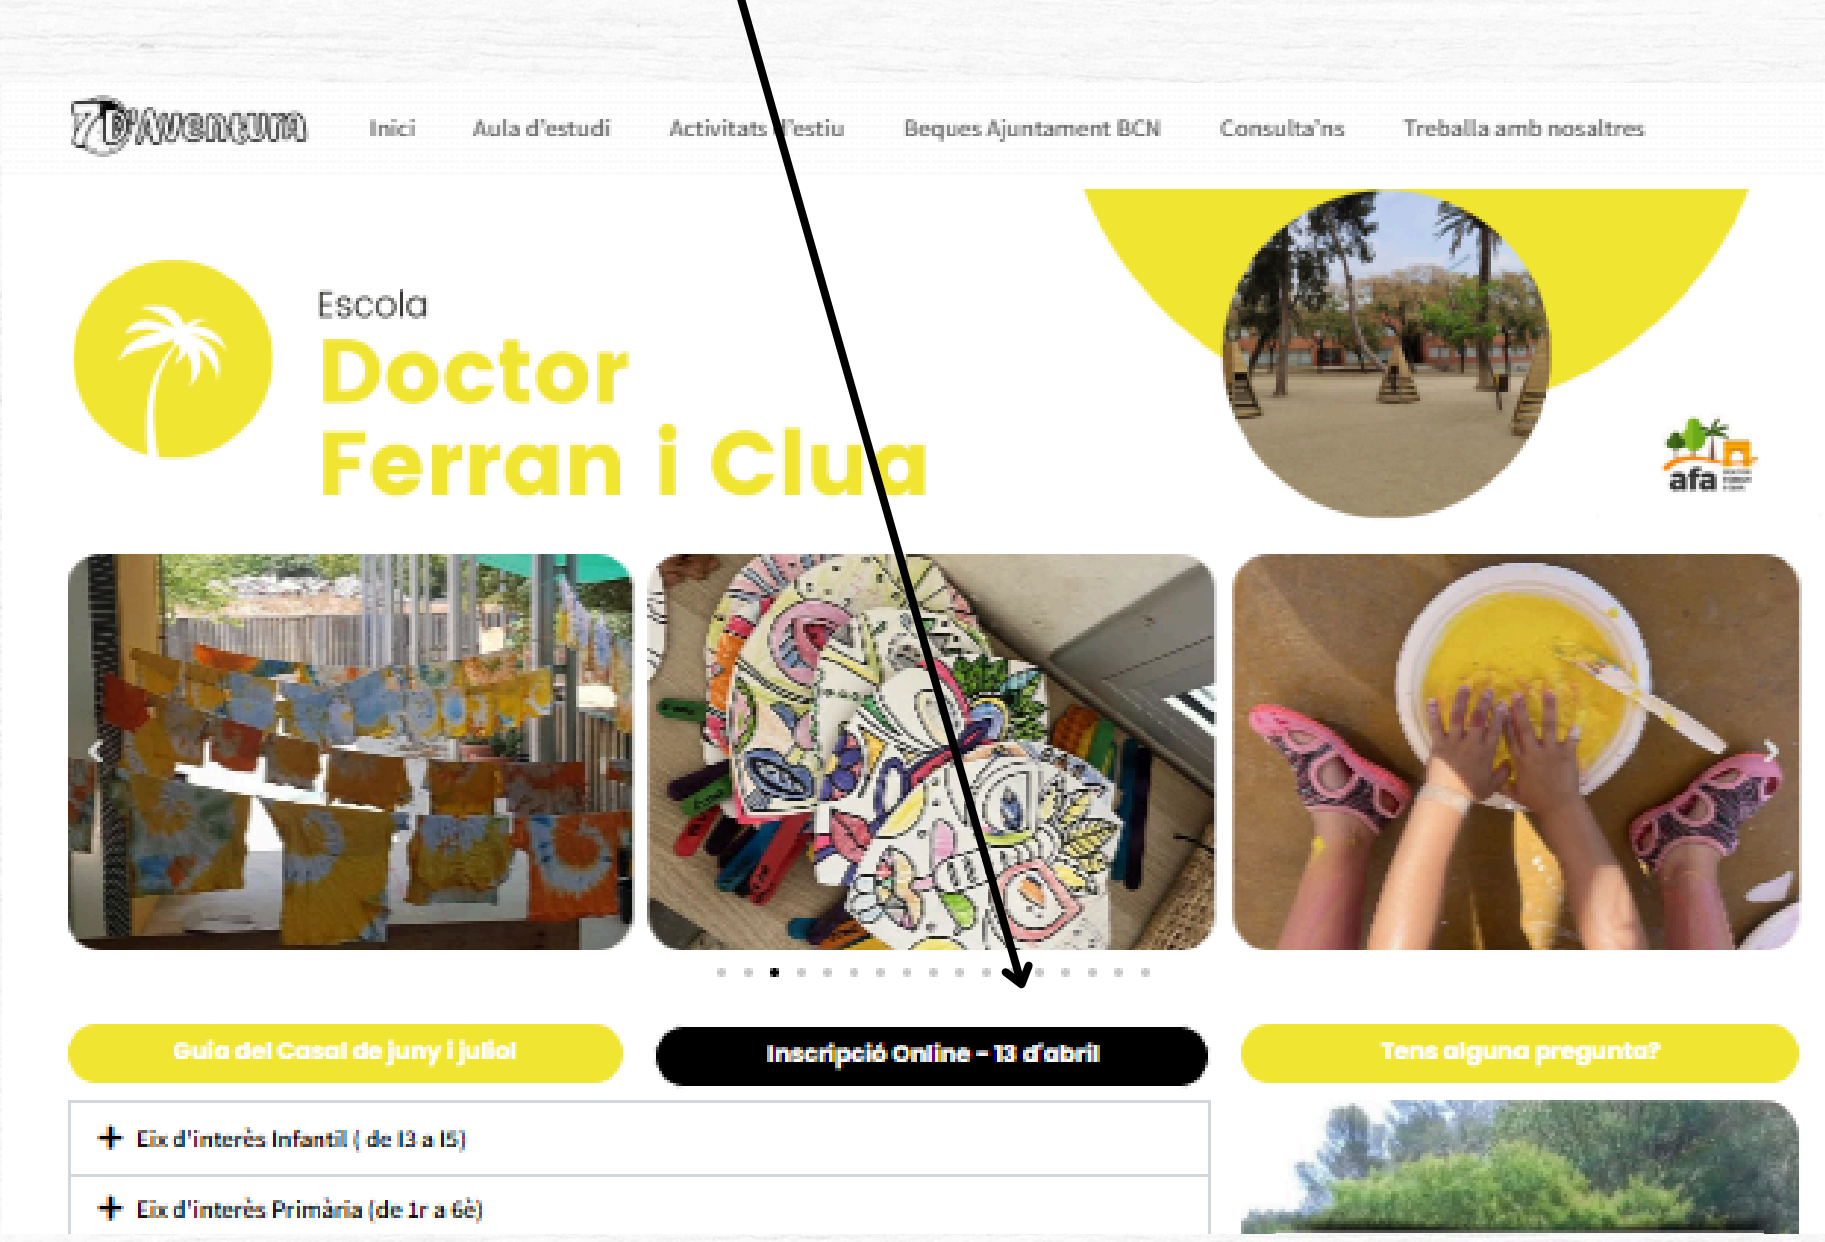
7D'Aventura

Inici Aula d'estudi Activitats d'estiu Beques Ajuntament BCN Consulta'ns Treballa amb nosaltres

Escola
Doctor
Ferran i Clua

afa

Guia del Casal de juny i juliol
Inscripció Online - 13 d'abril
Tens alguna pregunta?

+ Eix d'interès Infantil ( de I3 a I5)
+ Eix d'interès Primària (de 1r a 6è)